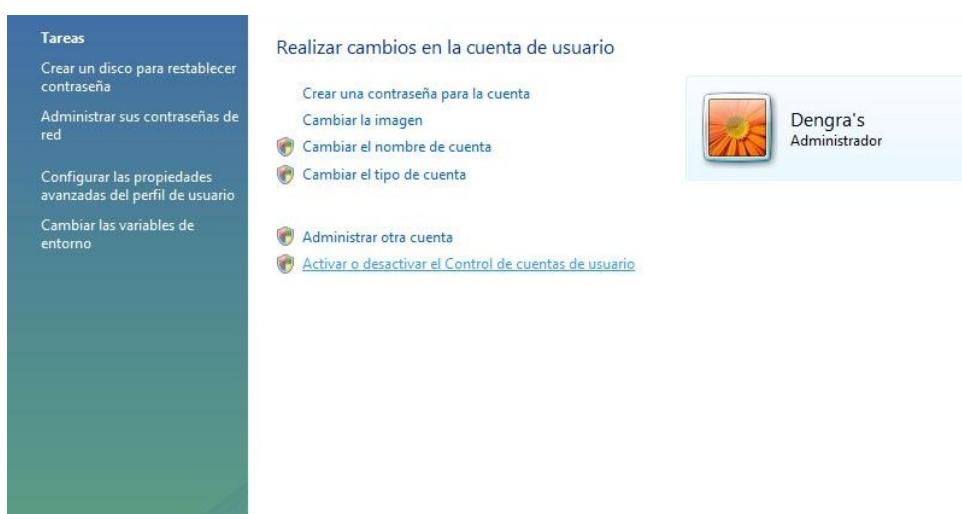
Tareas

Crear un disco para restablecer contraseña

Administrar sus contraseñas de red

Configurar las propiedades avanzadas del perfil de usuario

Cambiar las variables de entorno

Realizar cambios en la cuenta de usuario

Crear una contraseña para la cuenta

Cambiar la imagen

Cambiar el nombre de cuenta

Cambiar el tipo de cuenta

Administrar otra cuenta

Activar o desactivar el Control de cuentas de usuario

Dengra's
Administrador